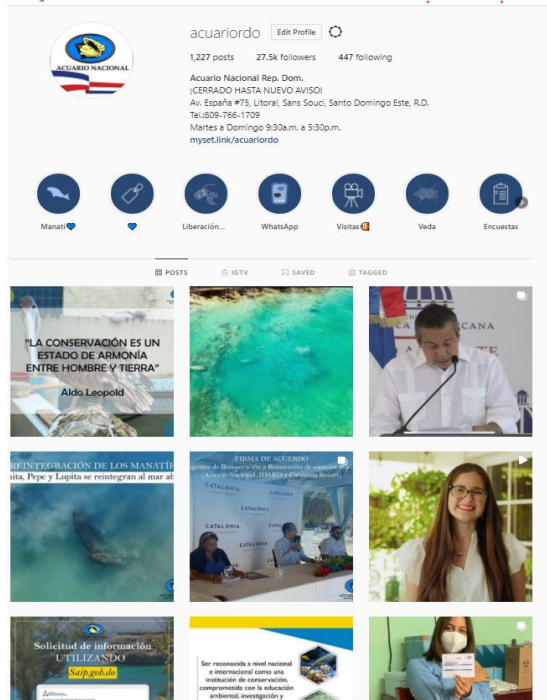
ACUARIO NACIONAL

acuariordo Edit Profile

1,227 posts 27.5k followers 447 following

Acuario Nacional Rep. Dom.
¡CERRADO HASTA NUEVO AVISO!
Av. España #75, Litoral, Sans Souci, Santo Domingo Este, R.D.
Tel.:809-766-1709
Martes a Domingo 9:30a.m. a 5:30p.m.
myset.link/acuariordo

Manatí💙 💙 Liberación... WhatsApp Visitas Veda Encuestas

POSTS IGTV SAVED TAGGED

"LA CONSERVACIÓN ES UN ESTADO DE ARMONÍA ENTRE HOMBRE Y TIERRA"
Aldo Leopold

CANA

REINTEGRACIÓN DE LOS MANATÍE
nita, Pepe y Lupita se reintegran al mar ab

FIRMA DE ACUERDO
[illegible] Acuario Nacional, IDARD y Catalonia Resort
CATALONIA
CATALONIA

Solicitud de información
UTILIZANDO
Saip.gob.do

Ser reconocida a nivel nacional e internacional como una institución de conservación, comprometida con la educación ambiental, investigación y